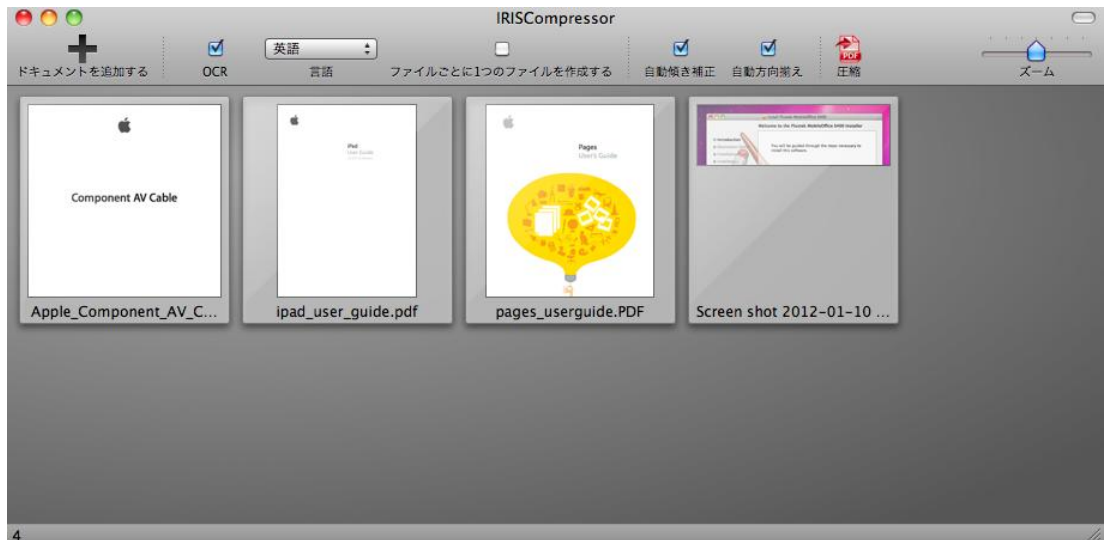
IRISCompressor

ドキュメントを追加する
OCR
英語
言語
ファイルごとに1つのファイルを作成する
自動傾き補正
自動方向揃え
PDF
圧縮
ズーム

Component AV Cable

iPad
User Guide

Pages
User's Guide

Apple_Component_AV_C...
ipad_user_guide.pdf
pages_userguide.PDF
Screen shot 2012-01-10 ...

4